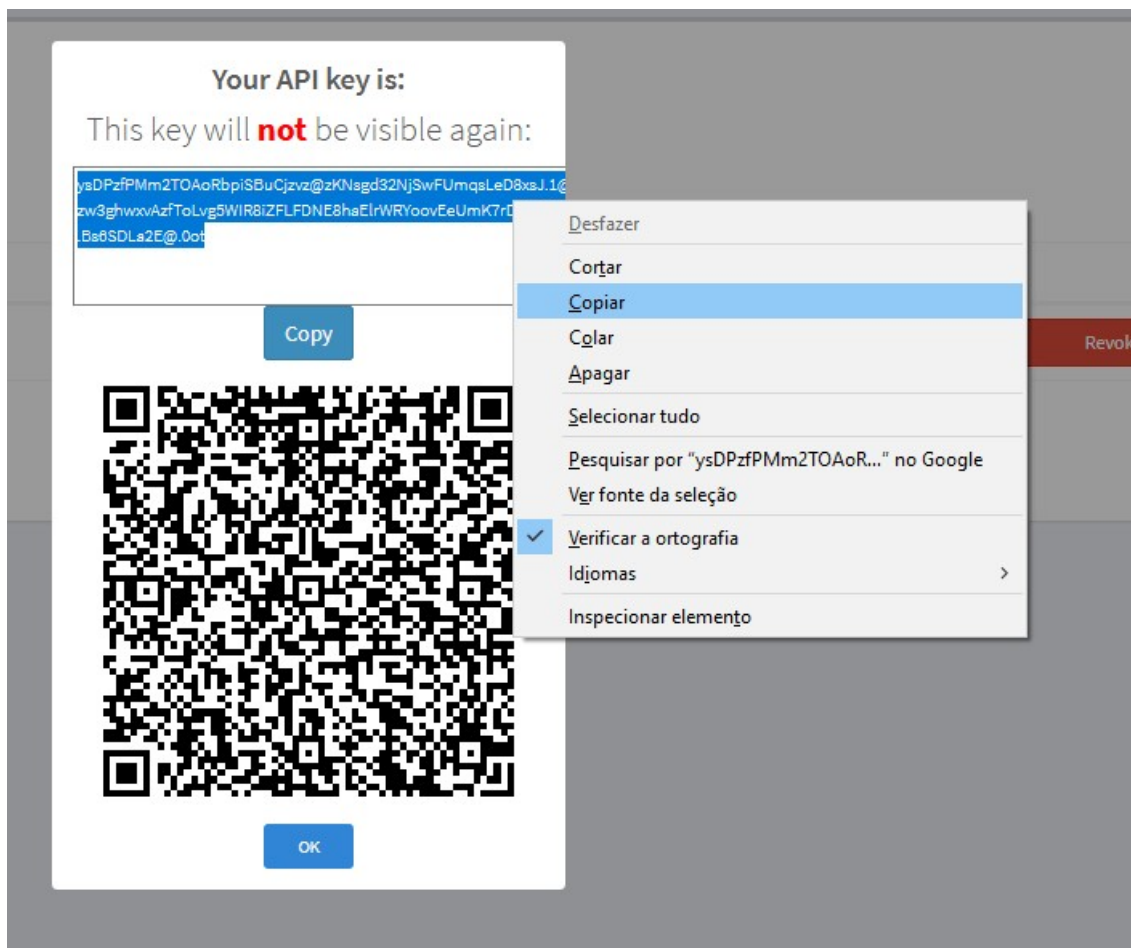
Your API key is:

This key will **not** be visible again:

ysDPzfPMm2TOAoRbpiSBuCjzvz@zKNsgd32NjSwFUmqsLeD8xsJ.1@
zw3ghwxvAzfToLvg5WIR8iZFLFDNE8haElrWRYoovEeUmK7rD
.Bs6SDLa2E@.0ot

Copy

OK

Revok

Desfazer
Cortar
Copiar
Colar
Apagar
Selecionar tudo
Pesquisar por "ysDPzfPMm2TOAoR..." no Google
Ver fonte da seleção
Verificar a ortografia
Idiomas
Inspecionar elemento